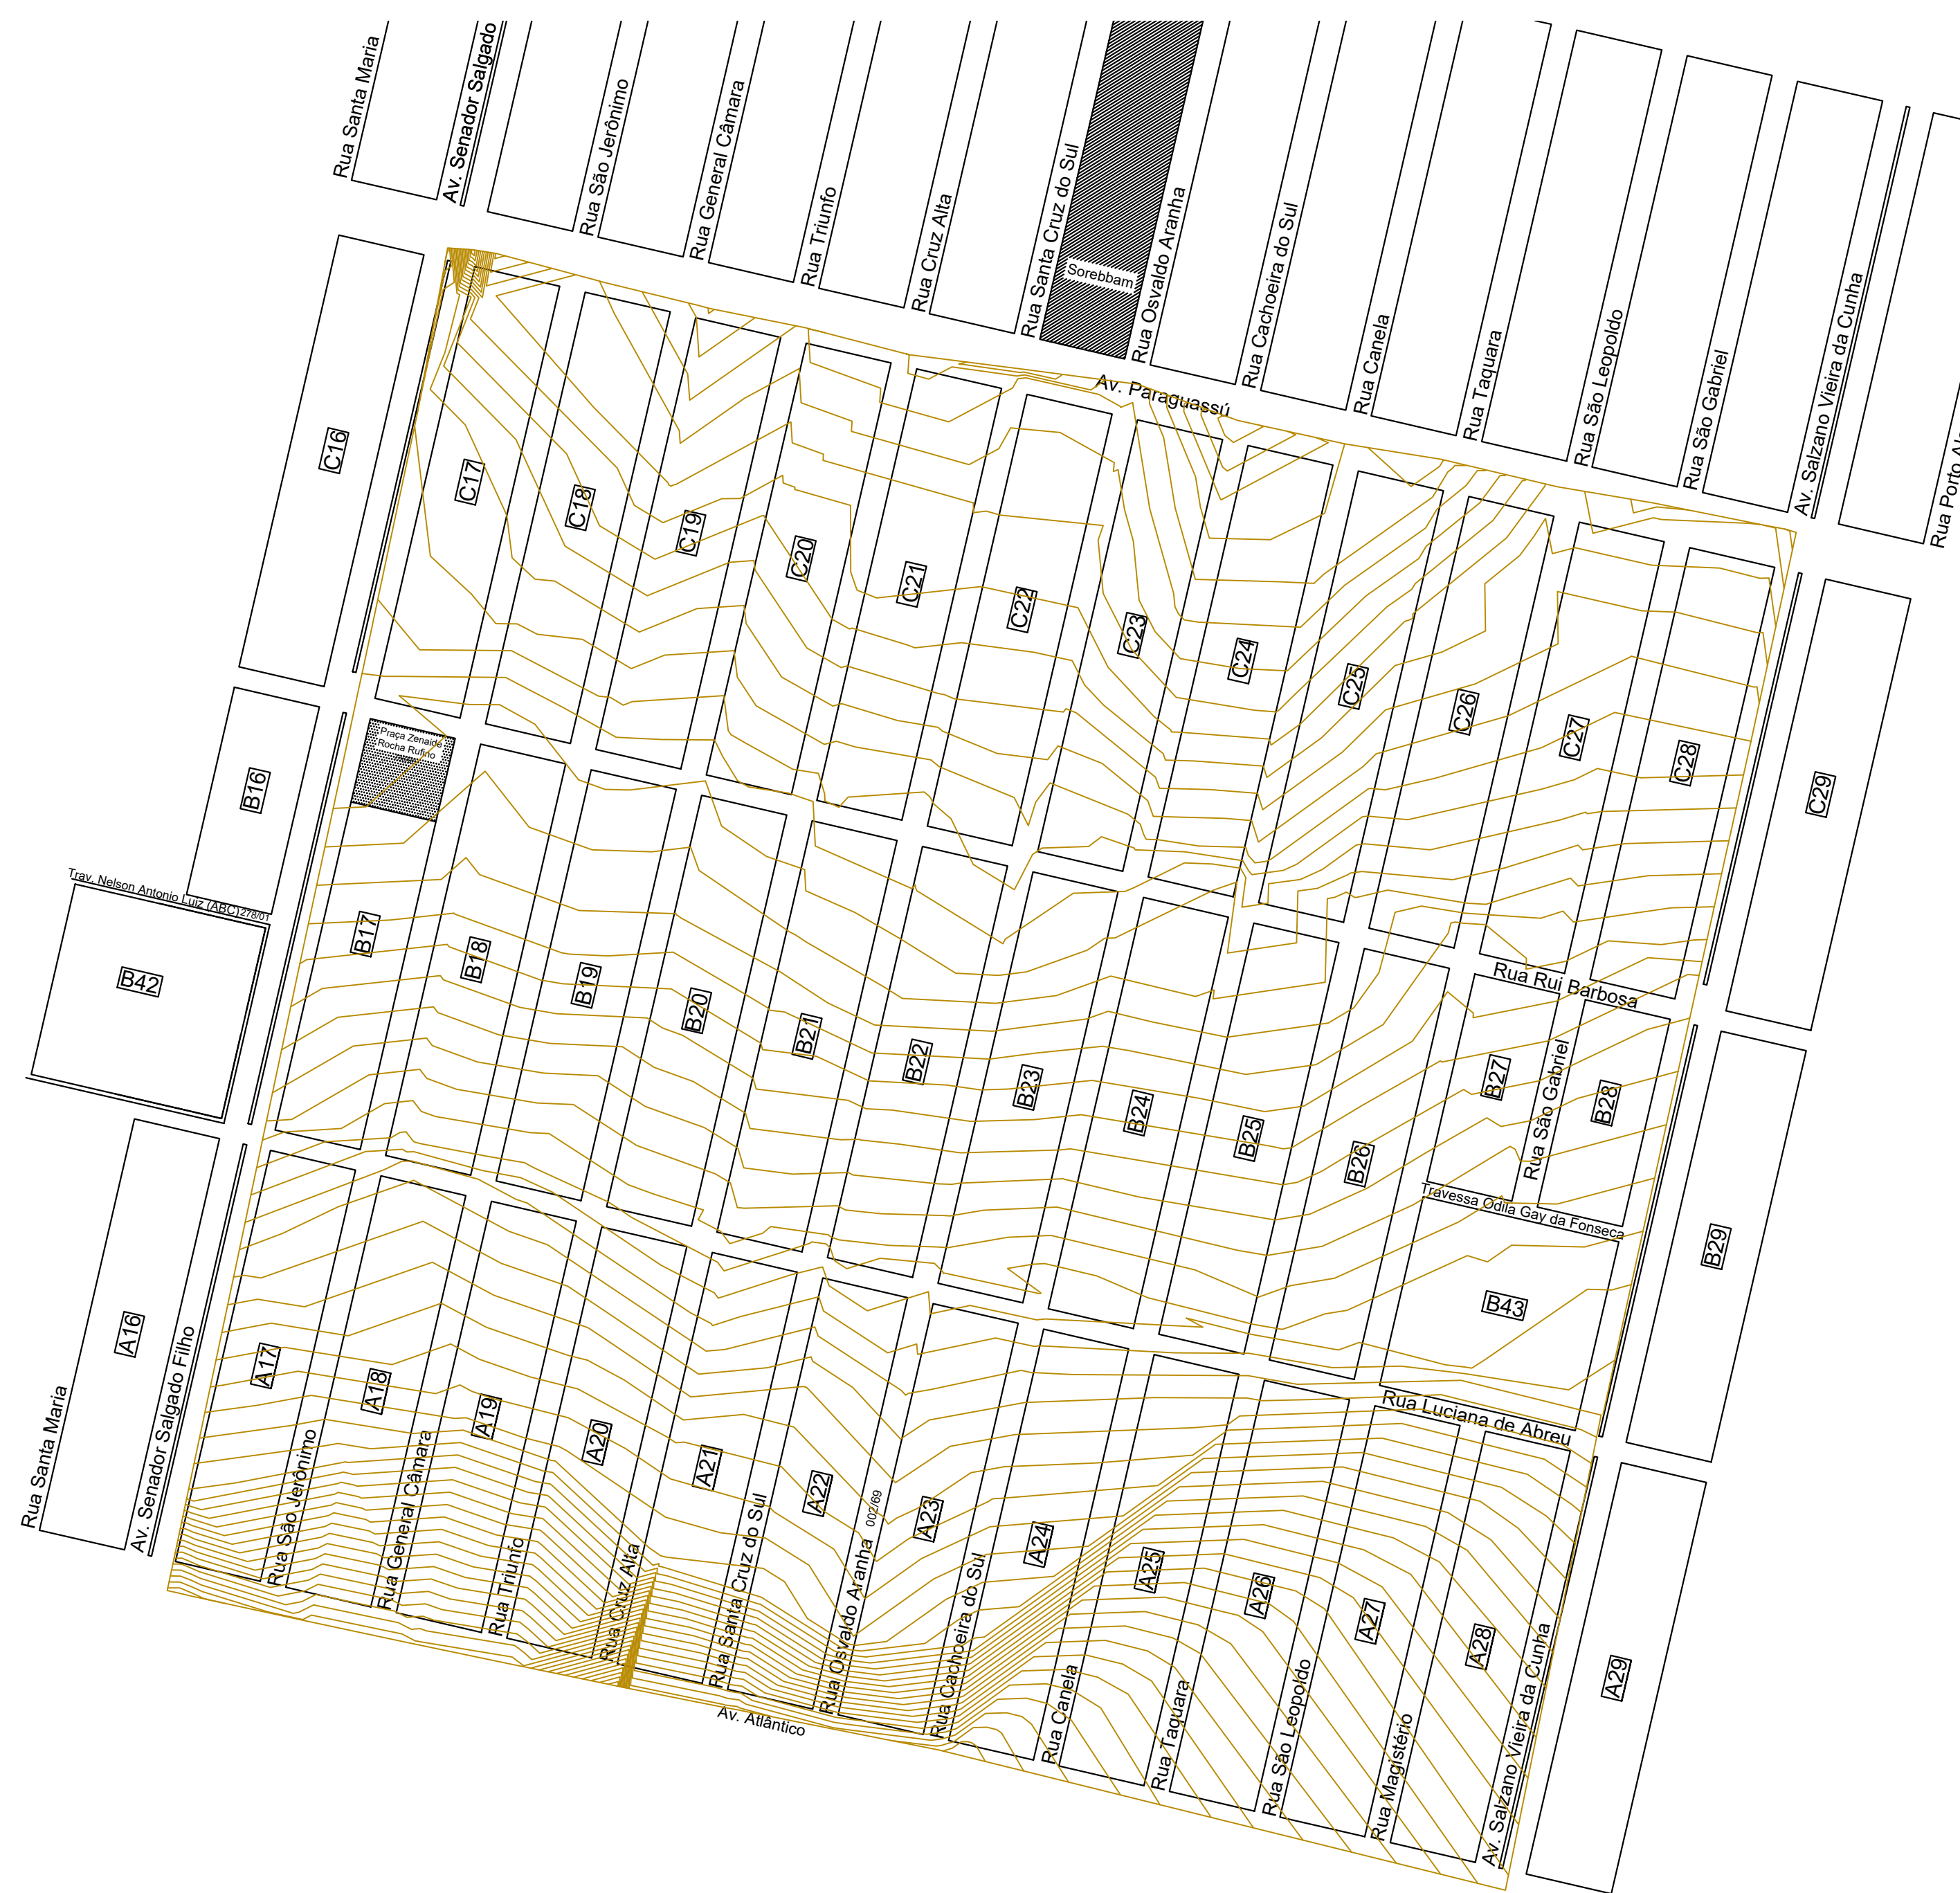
Rua Santa Maria
Av. Senador Salgado
Rua São Jerônimo
Rua General Câmara
Rua Triunfo
Rua Cruz Alta
Rua Santa Cruz do Sul
Sorebbam
Rua Osvaldo Aranha
Rua Cachoeira do Sul
Rua Canela
Rua Taquara
Rua São Leopoldo
Rua São Gabriel
Av. Salzano Vieira da Cunha
Rua Porto Al

Av. Paraguassú

C16
C17
C18
C19
C20
C21
C22
C23
C24
C25
C26
C27
C28
C29

Praça Zenaide Rocha Rufino

B16
B17
B18
B19
B20
B21
B22
B23
B24
B25
B26
B27
B28
B29
B42
B43

Trav. Nelson Antonio Luiz (ABC)278/01

Rua Rui Barbosa
Rua São Gabriel
Travessa Odila Gay da Fonseca
Rua Luciana de Abreu

A16
A17
A18
A19
A20
A21
A22
A23
A24
A25
A26
A27
A28
A29

Rua Santa Maria
Av. Senador Salgado Filho
Rua São Jerônimo
Rua General Câmara
Rua Triunfo
Rua Cruz Alta
Rua Santa Cruz do Sul
Rua Osvaldo Aranha
002/69
Rua Cachoeira do Sul
Rua Canela
Rua Taquara
Rua São Leopoldo
Rua Magistério
Av. Salzano Vieira da Cunha

Av. Atlântico